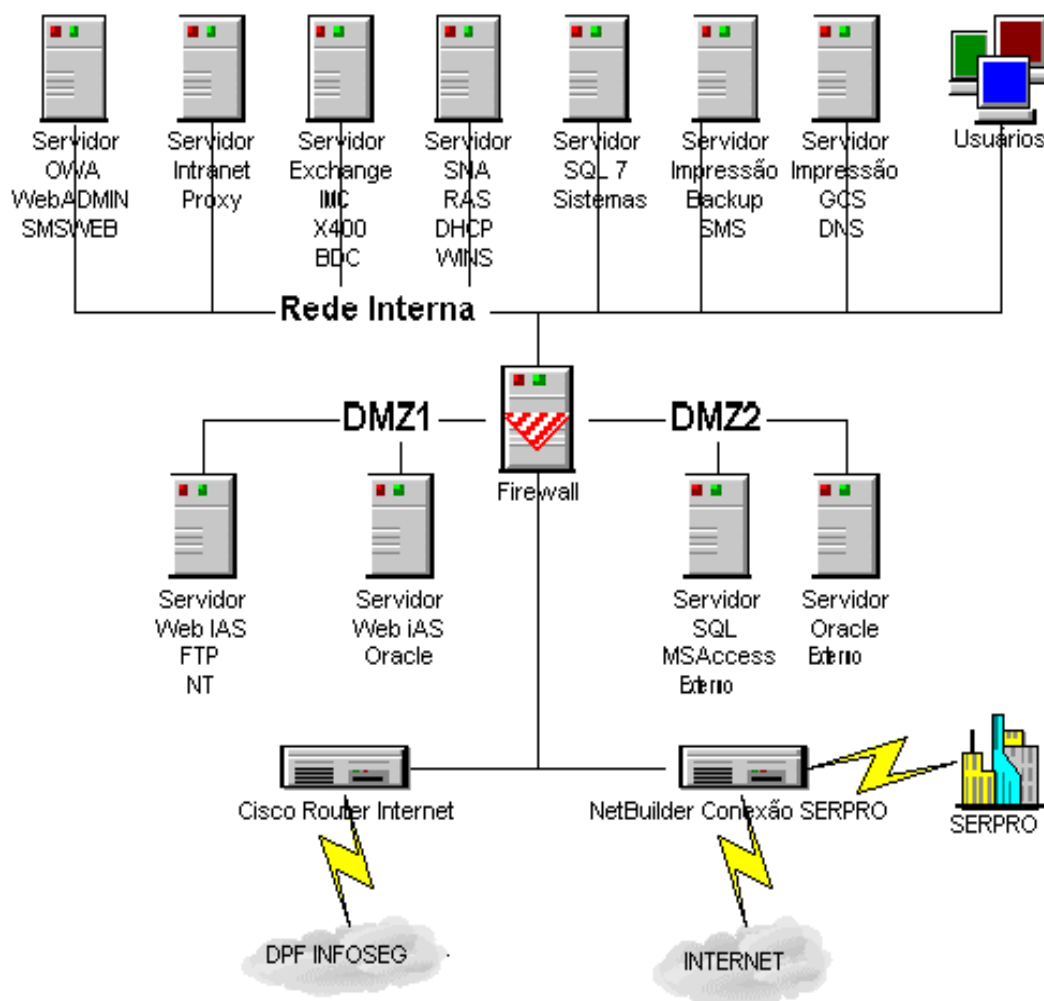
Servidor
OWA
WebADMIN
SMSWEB

Servidor
Intranet
Proxy

Servidor
Exchange
IMC
X400
BDC

Servidor
SNA
RAS
DHCP
WINS

Servidor
SQL 7
Sistemas

Servidor
Impressão
Backup
SMS

Servidor
Impressão
GCS
DNS

Usuários

Rede Interna

DMZ1

Firewall

DMZ2

Servidor
Web IAS
FTP
NT

Servidor
Web iAS
Oracle

Servidor
SQL
MSAccess
Externo

Servidor
Oracle
Externo

Cisco Router Internet

NetBuilder Conexão SERPRO

SERPRO

DPF INFOSEG

INTERNET